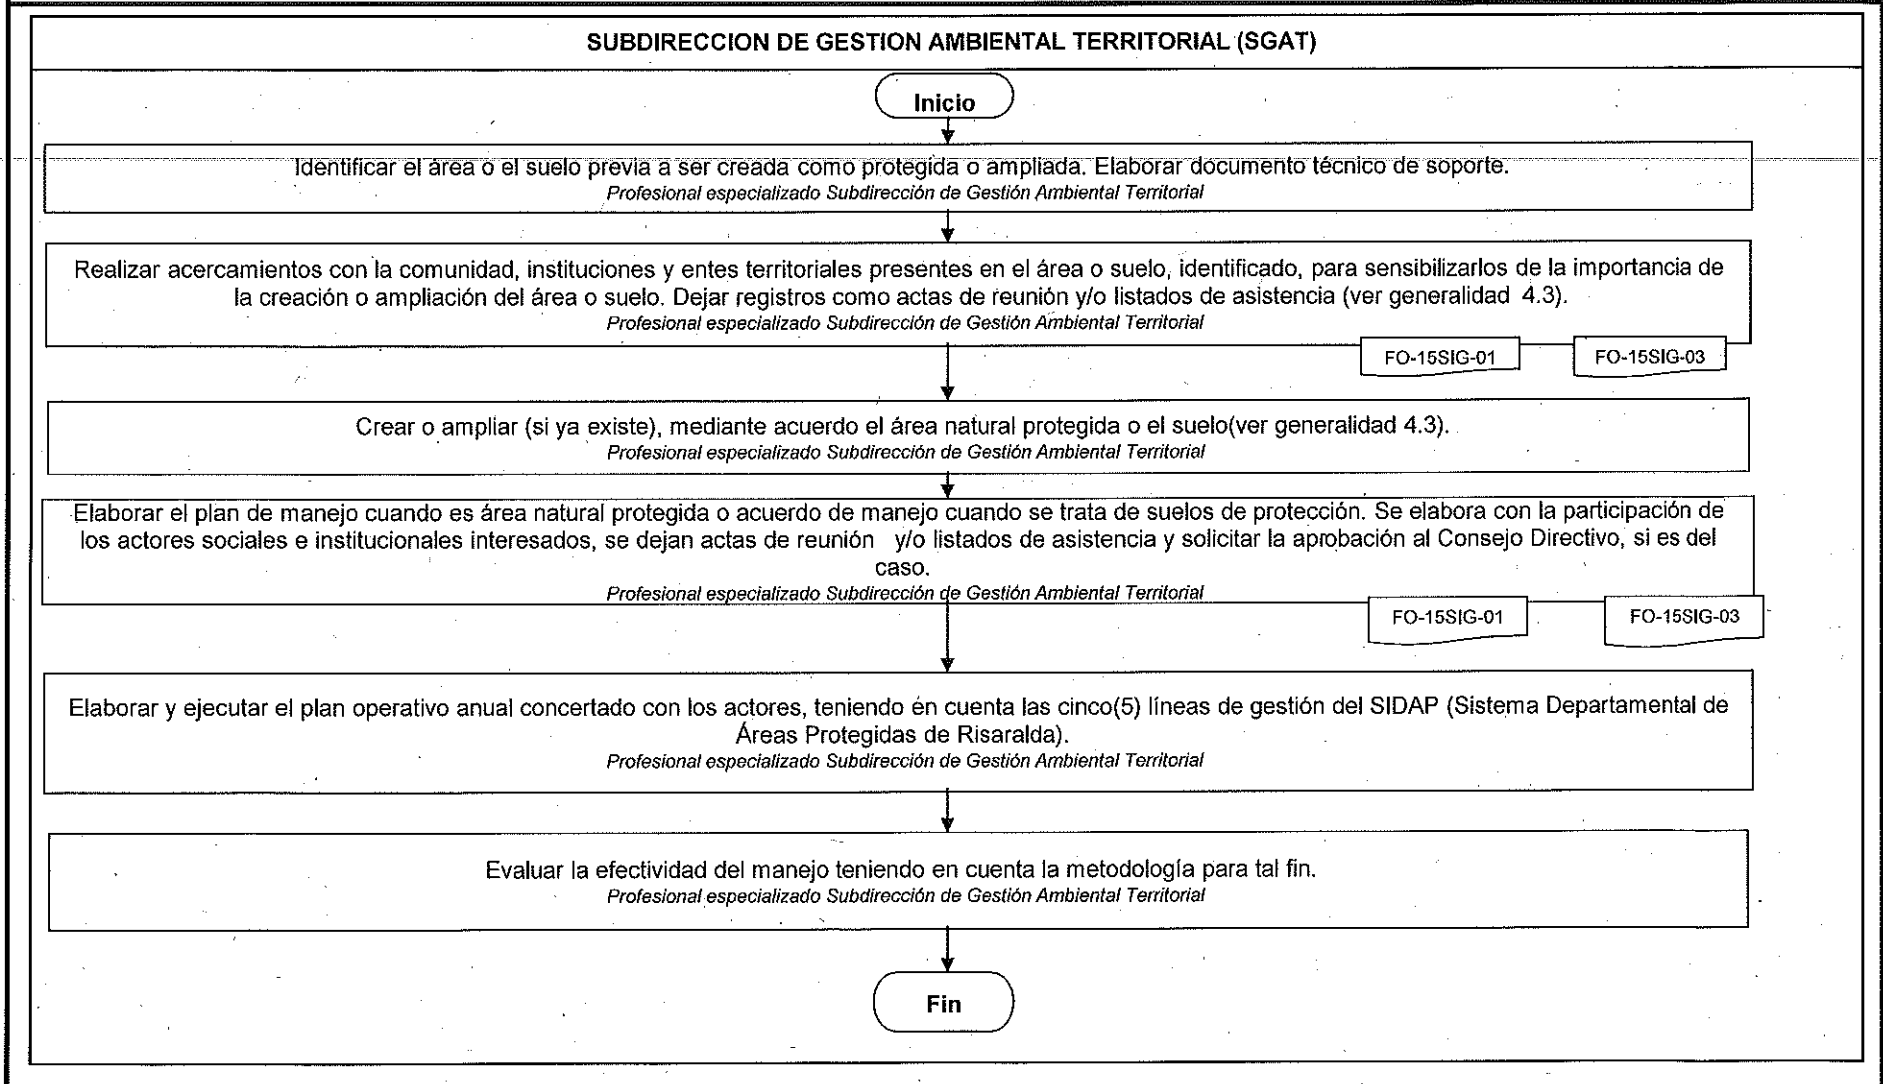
SUBDIRECCION DE GESTION AMBIENTAL TERRITORIAL (SGAT)

Inicio

Identificar el área o el suelo previa a ser creada como protegida o ampliada. Elaborar documento técnico de soporte.
Profesional especializado Subdirección de Gestión Ambiental Territorial

Realizar acercamientos con la comunidad, instituciones y entes territoriales presentes en el área o suelo, identificado, para sensibilizarlos de la importancia de la creación o ampliación del área o suelo. Dejar registros como actas de reunión y/o listados de asistencia (ver generalidad 4.3).
Profesional especializado Subdirección de Gestión Ambiental Territorial

FO-15SIG-01

FO-15SIG-03

Crear o ampliar (si ya existe), mediante acuerdo el área natural protegida o el suelo(ver generalidad 4.3).
Profesional especializado Subdirección de Gestión Ambiental Territorial

Elaborar el plan de manejo cuando es área natural protegida o acuerdo de manejo cuando se trata de suelos de protección. Se elabora con la participación de los actores sociales e institucionales interesados, se dejan actas de reunión y/o listados de asistencia y solicitar la aprobación al Consejo Directivo, si es del caso.
Profesional especializado Subdirección de Gestión Ambiental Territorial

FO-15SIG-01

FO-15SIG-03

Elaborar y ejecutar el plan operativo anual concertado con los actores, teniendo en cuenta las cinco(5) líneas de gestión del SIDAP (Sistema Departamental de Áreas Protegidas de Risaralda).
Profesional especializado Subdirección de Gestión Ambiental Territorial

Evaluar la efectividad del manejo teniendo en cuenta la metodología para tal fin.
Profesional especializado Subdirección de Gestión Ambiental Territorial

Fin